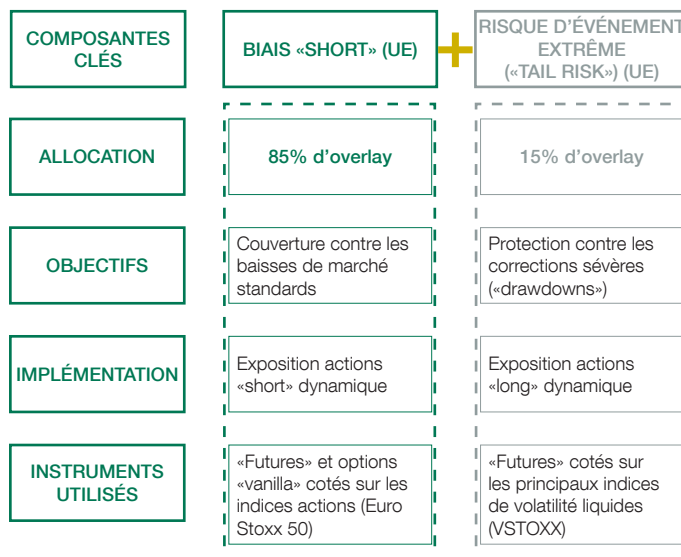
| COMPOSANTES CLÉS | BIAIS «SHORT» (UE) | RISQUE D'ÉVÉNEMENT EXTRÊME («TAIL RISK») (UE) |
|---|---|---|
| ALLOCATION | 85% d'overlay | 15% d'overlay |
| OBJECTIFS | Couverture contre les baisses de marché standards | Protection contre les corrections sévères («drawdowns») |
| IMPLÉMENTATION | Exposition actions «short» dynamique | Exposition actions «long» dynamique |
| INSTRUMENTS UTILISÉS | «Futures» et options «vanilla» cotés sur les indices actions (Euro Stoxx 50) | «Futures» cotés sur les principaux indices de volatilité liquides (VSTOXX) |